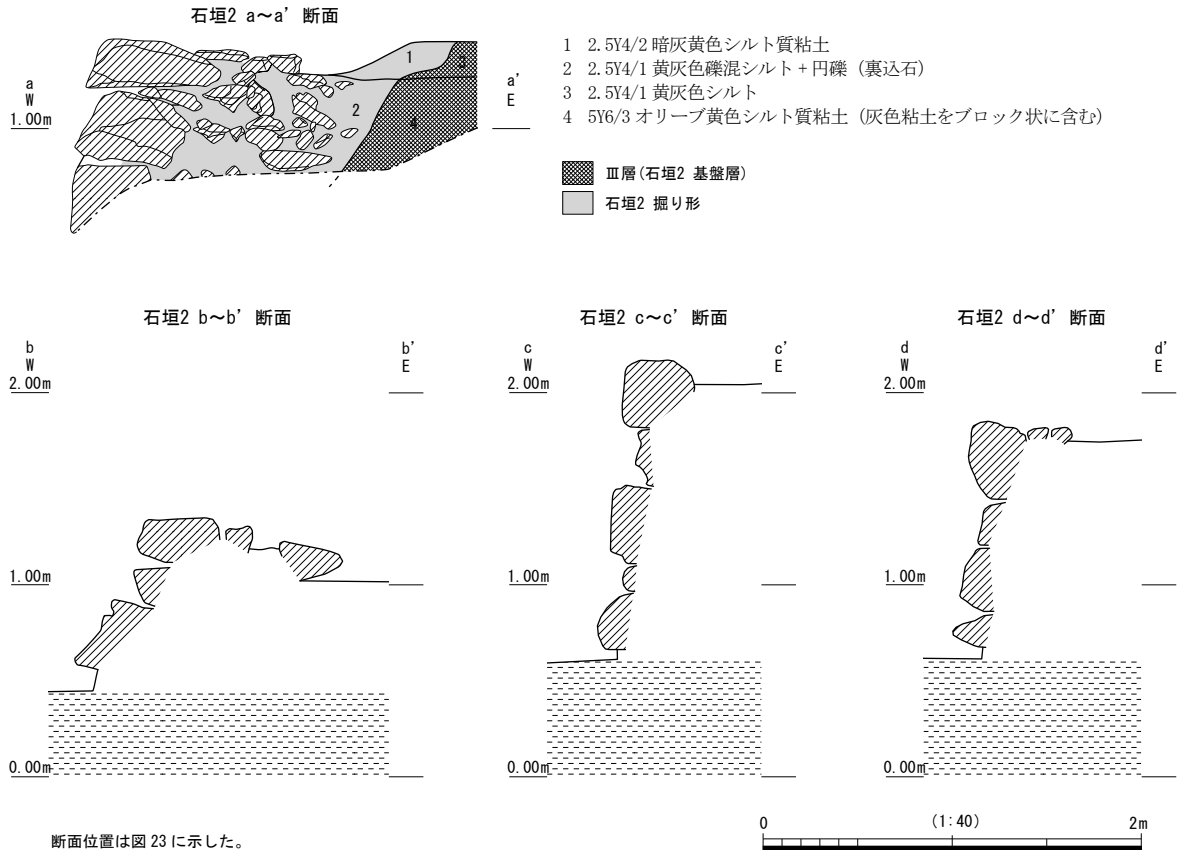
石垣2 a～a' 断面

a
W
1.00m

a'
E

1
2
3
4

1 2.5Y4/2 暗灰黄色シルト質粘土
2 2.5Y4/1 黄灰色礫混シルト＋円礫（裏込石）
3 2.5Y4/1 黄灰色シルト
4 5Y6/3 オリーブ黄色シルト質粘土（灰色粘土をブロック状に含む）

Ⅲ層（石垣2 基盤層）
石垣2 掘り形

石垣2 b～b' 断面

b
W
2.00m

b'
E

1.00m

0.00m

石垣2 c～c' 断面

c
W
2.00m

c'
E

1.00m

0.00m

石垣2 d～d' 断面

d
W
2.00m

d'
E

1.00m

0.00m

断面位置は図 23 に示した。

0 (1:40) 2m